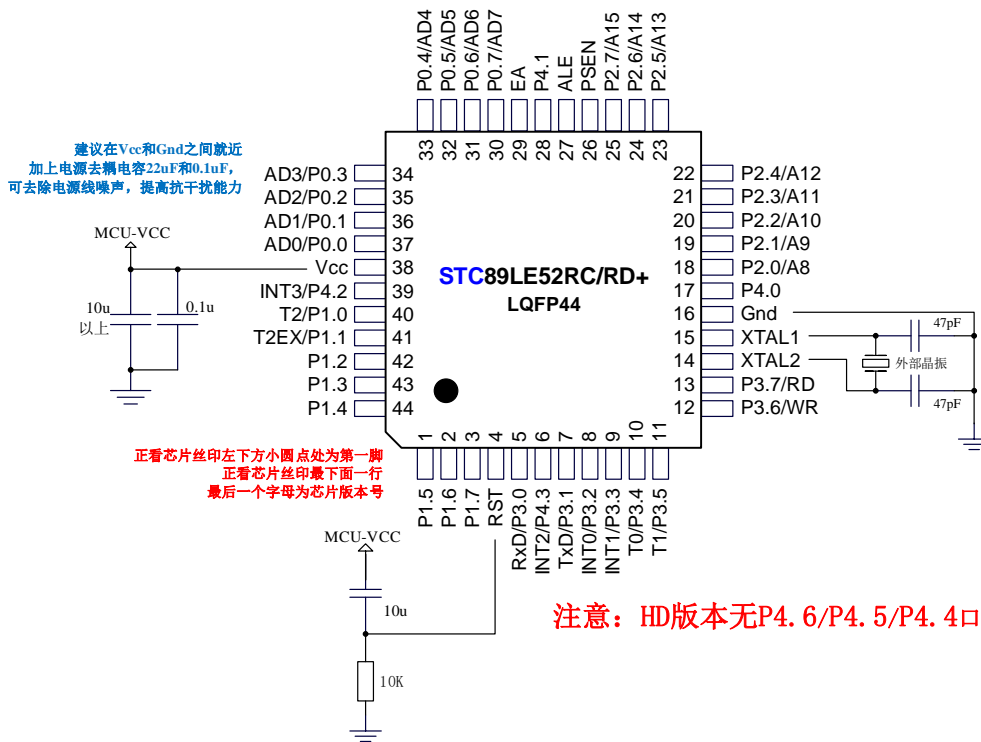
P0.4/AD4
P0.5/AD5
P0.6/AD6
P0.7/AD7
EA
P4.1
ALE
PSEN
P2.7/A15
P2.6/A14
P2.5/A13

33 32 31 30 29 28 27 26 25 24 23

建议在Vcc和Gnd之间就近
加上电源去耦电容22uF和0.1uF,
可去除电源线噪声，提高抗干扰能力

AD3/P0.3 34
AD2/P0.2 35
AD1/P0.1 36
AD0/P0.0 37
Vcc 38
INT3/P4.2 39
T2/P1.0 40
T2EX/P1.1 41
P1.2 42
P1.3 43
P1.4 44

MCU-VCC
10u
以上
0.1u

STC89LE52RC/RD+
LQFP44

22 P2.4/A12
21 P2.3/A11
20 P2.2/A10
19 P2.1/A9
18 P2.0/A8
17 P4.0
16 Gnd
15 XTAL1
14 XTAL2
13 P3.7/RD
12 P3.6/WR

47pF
外部晶振
47pF

1 2 3 4 5 6 7 8 9 10 11

正看芯片丝印左下方小圆点处为第一脚
正看芯片丝印最下面一行
最后一个字母为芯片版本号

P1.5
P1.6
P1.7
RST
RxD/P3.0
INT2/P4.3
TxD/P3.1
INT0/P3.2
INT1/P3.3
T0/P3.4
T1/P3.5

MCU-VCC
10u
10K

注意：HD版本无P4.6/P4.5/P4.4口